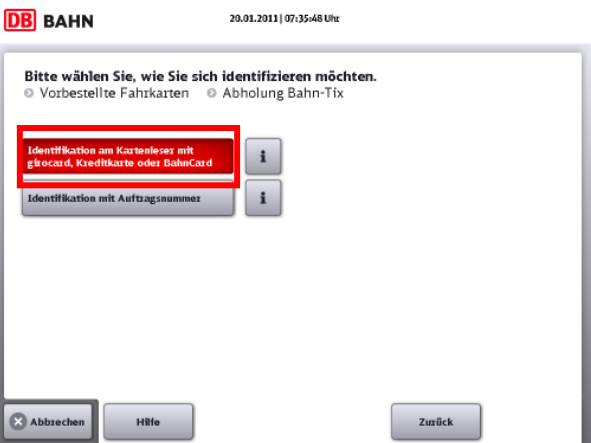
DB BAHN

20.01.2011 | 07:35:48 Uhr

Bitte wählen Sie, wie Sie sich identifizieren möchten.
Vorbestellte Fahrkarten
Abholung Bahn-Tix

Identifikation am Kartenleser mit girocard, Kreditkarte oder BahnCard

i

Identifikation mit Auftragsnummer

i

Abbrechen

Hilfe

Zurück